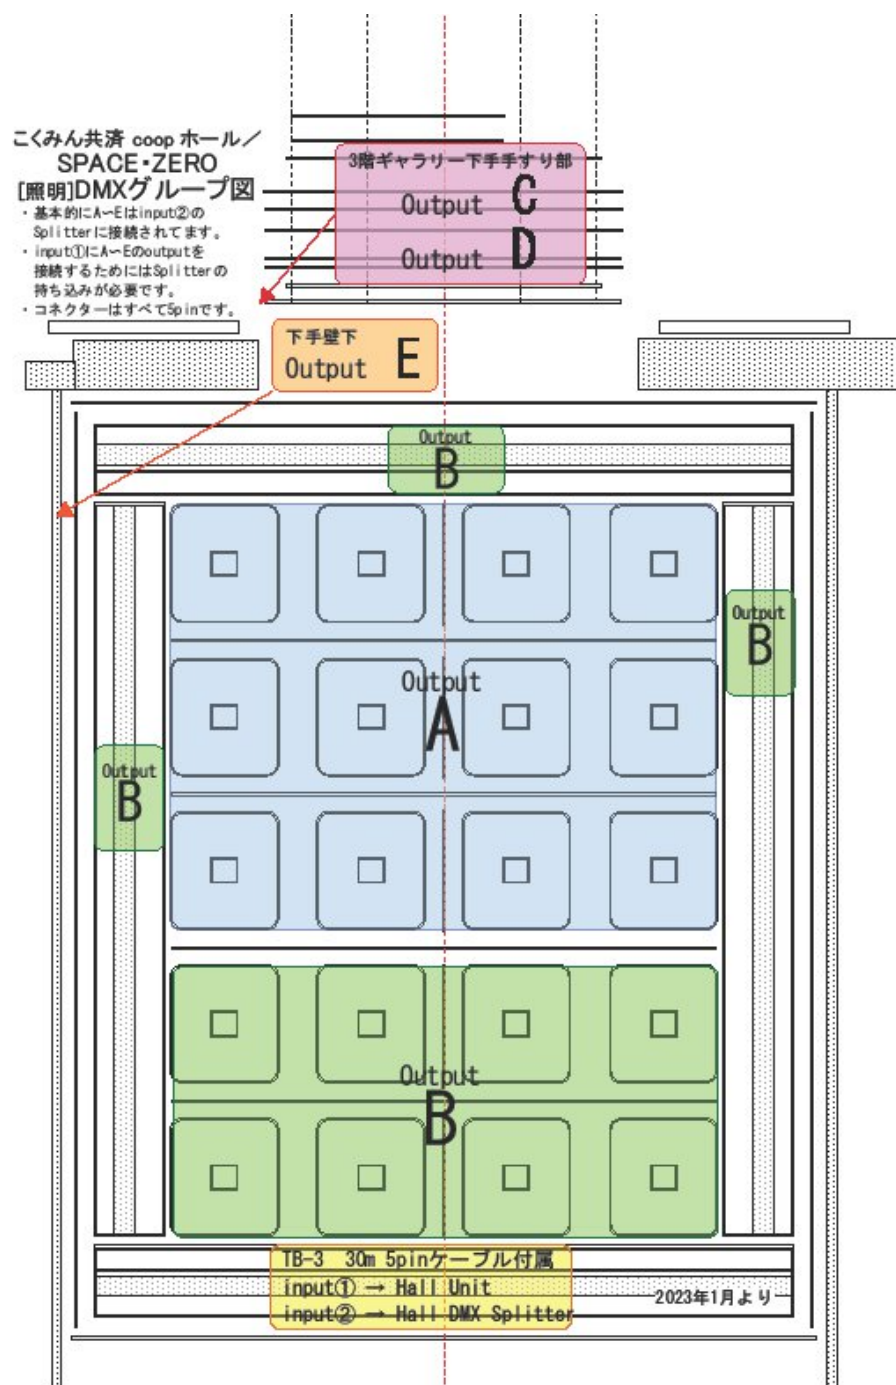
こくみん共済 coop ホール／
SPACE・ZERO
[照明]DMXグループ図

・基本的にA～Eはinput②のSplitterに接続されてます。
・input①にA～Eのoutputを接続するためにはSplitterの持ち込みが必要です。
・コネクターはすべて5pinです。

3階ギャラリー下手手すり部
Output C
Output D

下手壁下
Output E

Output
B

Output
B

Output
A

Output
B

Output
B

TB-3 30m 5pinケーブル付属
input① → Hall Unit
input② → Hall DMX Splitter

2023年1月より